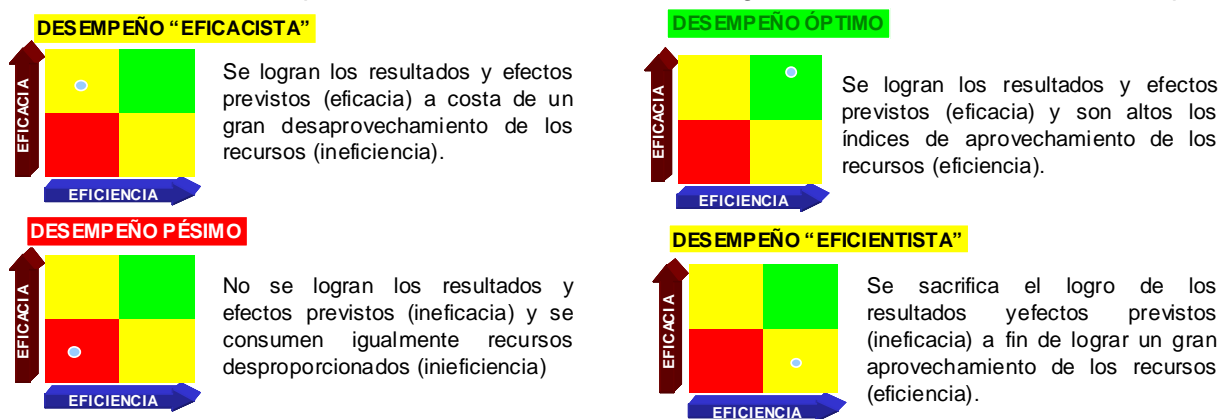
DESEMPEÑO "EFICACISTA"

EFICACIA

EFICIENCIA

Se logran los resultados y efectos previstos (eficacia) a costa de un gran desaprovechamiento de los recursos (ineficiencia).

DESEMPEÑO PÉSIMO

EFICACIA

EFICIENCIA

No se logran los resultados y efectos previstos (ineficacia) y se consumen igualmente recursos desproporcionados (inieficiencia)

DESEMPEÑO ÓPTIMO

EFICACIA

EFICIENCIA

Se logran los resultados y efectos previstos (eficacia) y son altos los índices de aprovechamiento de los recursos (eficiencia).

DESEMPEÑO "EFICIENTISTA"

EFICACIA

EFICIENCIA

Se sacrifica el logro de los resultados yefectos previstos (ineficacia) a fin de lograr un gran aprovechamiento de los recursos (eficiencia).